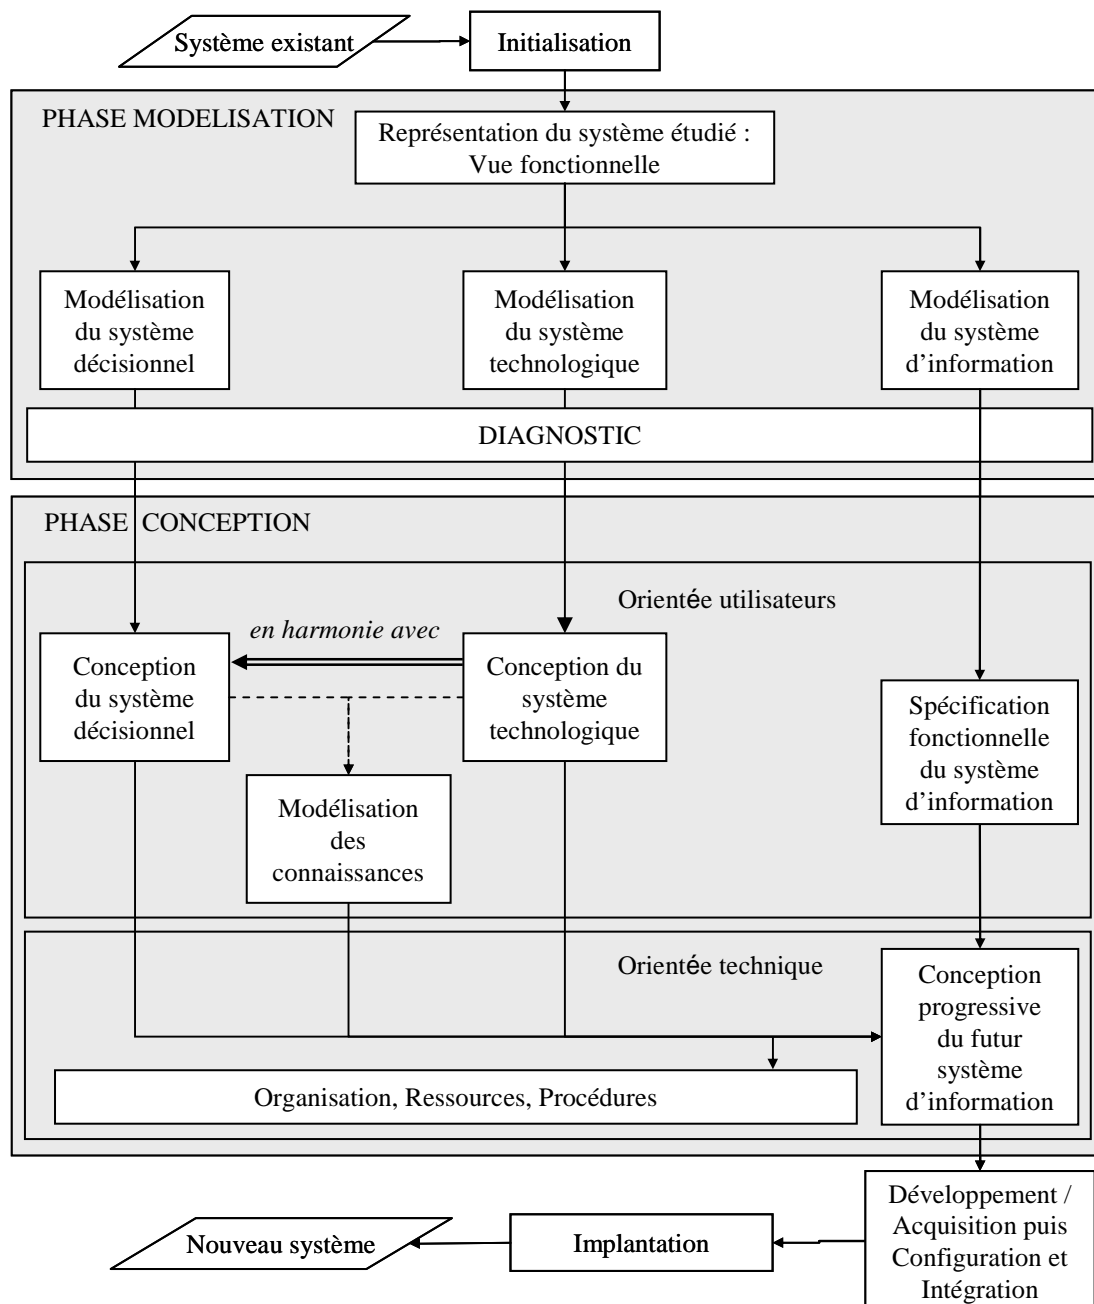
Système existant

Initialisation

PHASE MODELISATION

Représentation du système étudié : Vue fonctionnelle

Modélisation du système décisionnel

Modélisation du système technologique

Modélisation du système d'information

DIAGNOSTIC

PHASE CONCEPTION

Orientée utilisateurs

en harmonie avec

Conception du système décisionnel

Conception du système technologique

Spécification fonctionnelle du système d'information

Modélisation des connaissances

Orientée technique

Conception progressive du futur système d'information

Organisation, Ressources, Procédures

Développement / Acquisition puis Configuration et Intégration

Nouveau système

Implantation